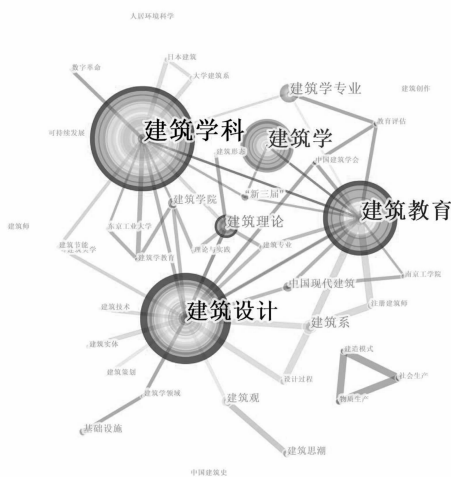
人居环境科学

日本建筑

数字革命

大学建筑系

建筑学专业

建筑创作

建筑学科

建筑学

可持续发展

教育评估

建筑思想

中国建筑学会

"新三届"

建筑学院

建筑师

东京工业大学

建筑理论

建筑教育

建筑节能

建筑学教育

理论与实践

建筑专业

南京工学院

中国现代建筑

注册建筑师

建筑技术

建筑设计

建筑系

建筑实体

建造模式

建筑策划

设计过程

社会生产

物质生产

建筑学领域

建筑观

基础设施

建筑思潮

中国建筑史